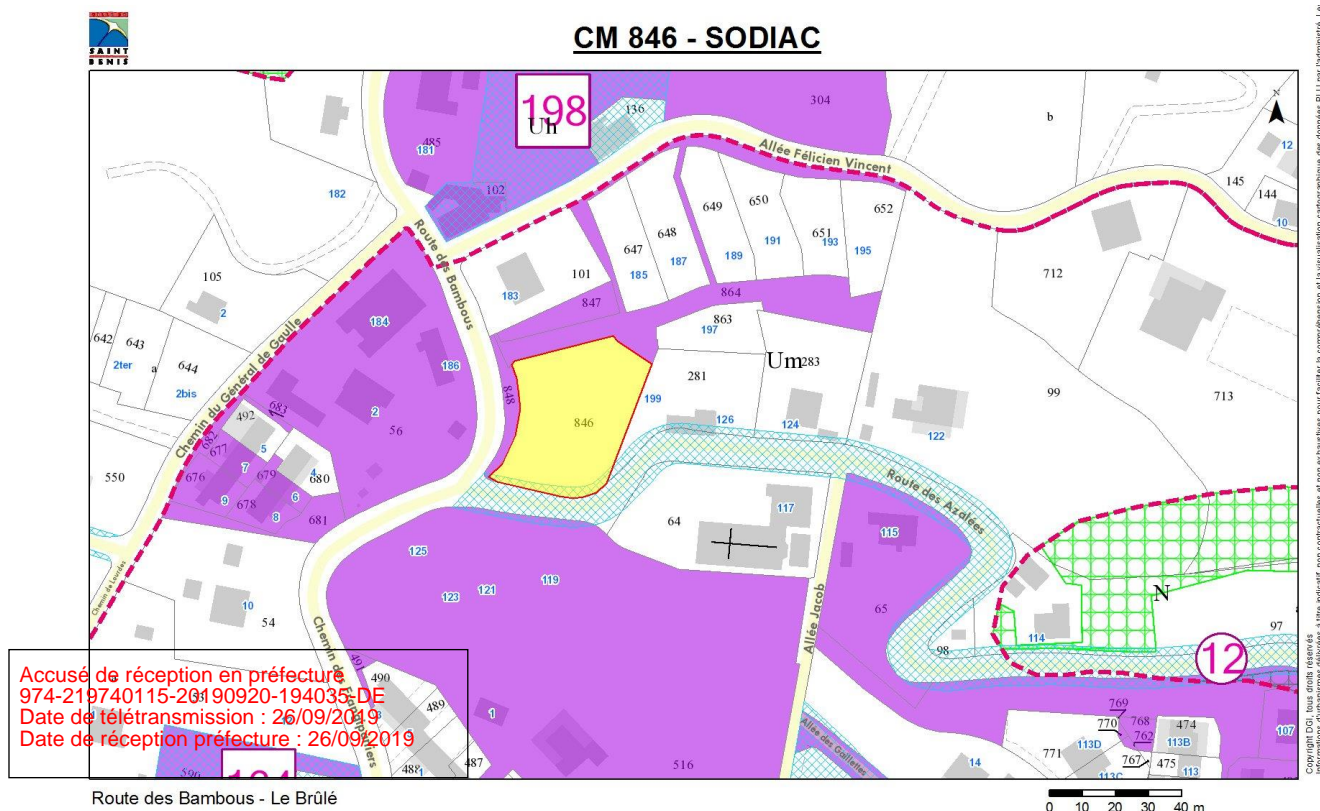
SAINT DENIS

CM 846 - SODIAC

198
Uh
136
304
485
181
182
102
b
Allée Félicien Vincent
145
144
12
10
649
650
652
651
648
191
193
195
647
189
185
187
Route des Bambous
105
101
183
712
847
864
2
184
642
643
644
2ter
a
2bis
863
197
Um283
186
281
848
199
99
713
Chemin du Général de Gaulle
683
492
2
846
126
124
122
56
662
677
5
676
7
679
4
680
550
9
678
6
8
681
Route des Azalées
117
64
115
125
Chemin de Lourdes
121
119
123
N
10
54
65
Allée Jacob
114
97
Chemin des Jean Vapeliers
491
490
98
12
489
769
474
107
768
770
762
113B
113D
771
1
488
487
516
Allée des Galettes
14
767
475
113
113C
590
104

Accusé de réception en préfecture
974-219740115-20190920-194035-DE
Date de télétransmission : 26/09/2019
Date de réception préfecture : 26/09/2019

Copyright DGI, tous droits réservés

Route des Bambous - Le Brûlé

0 10 20 30 40 m